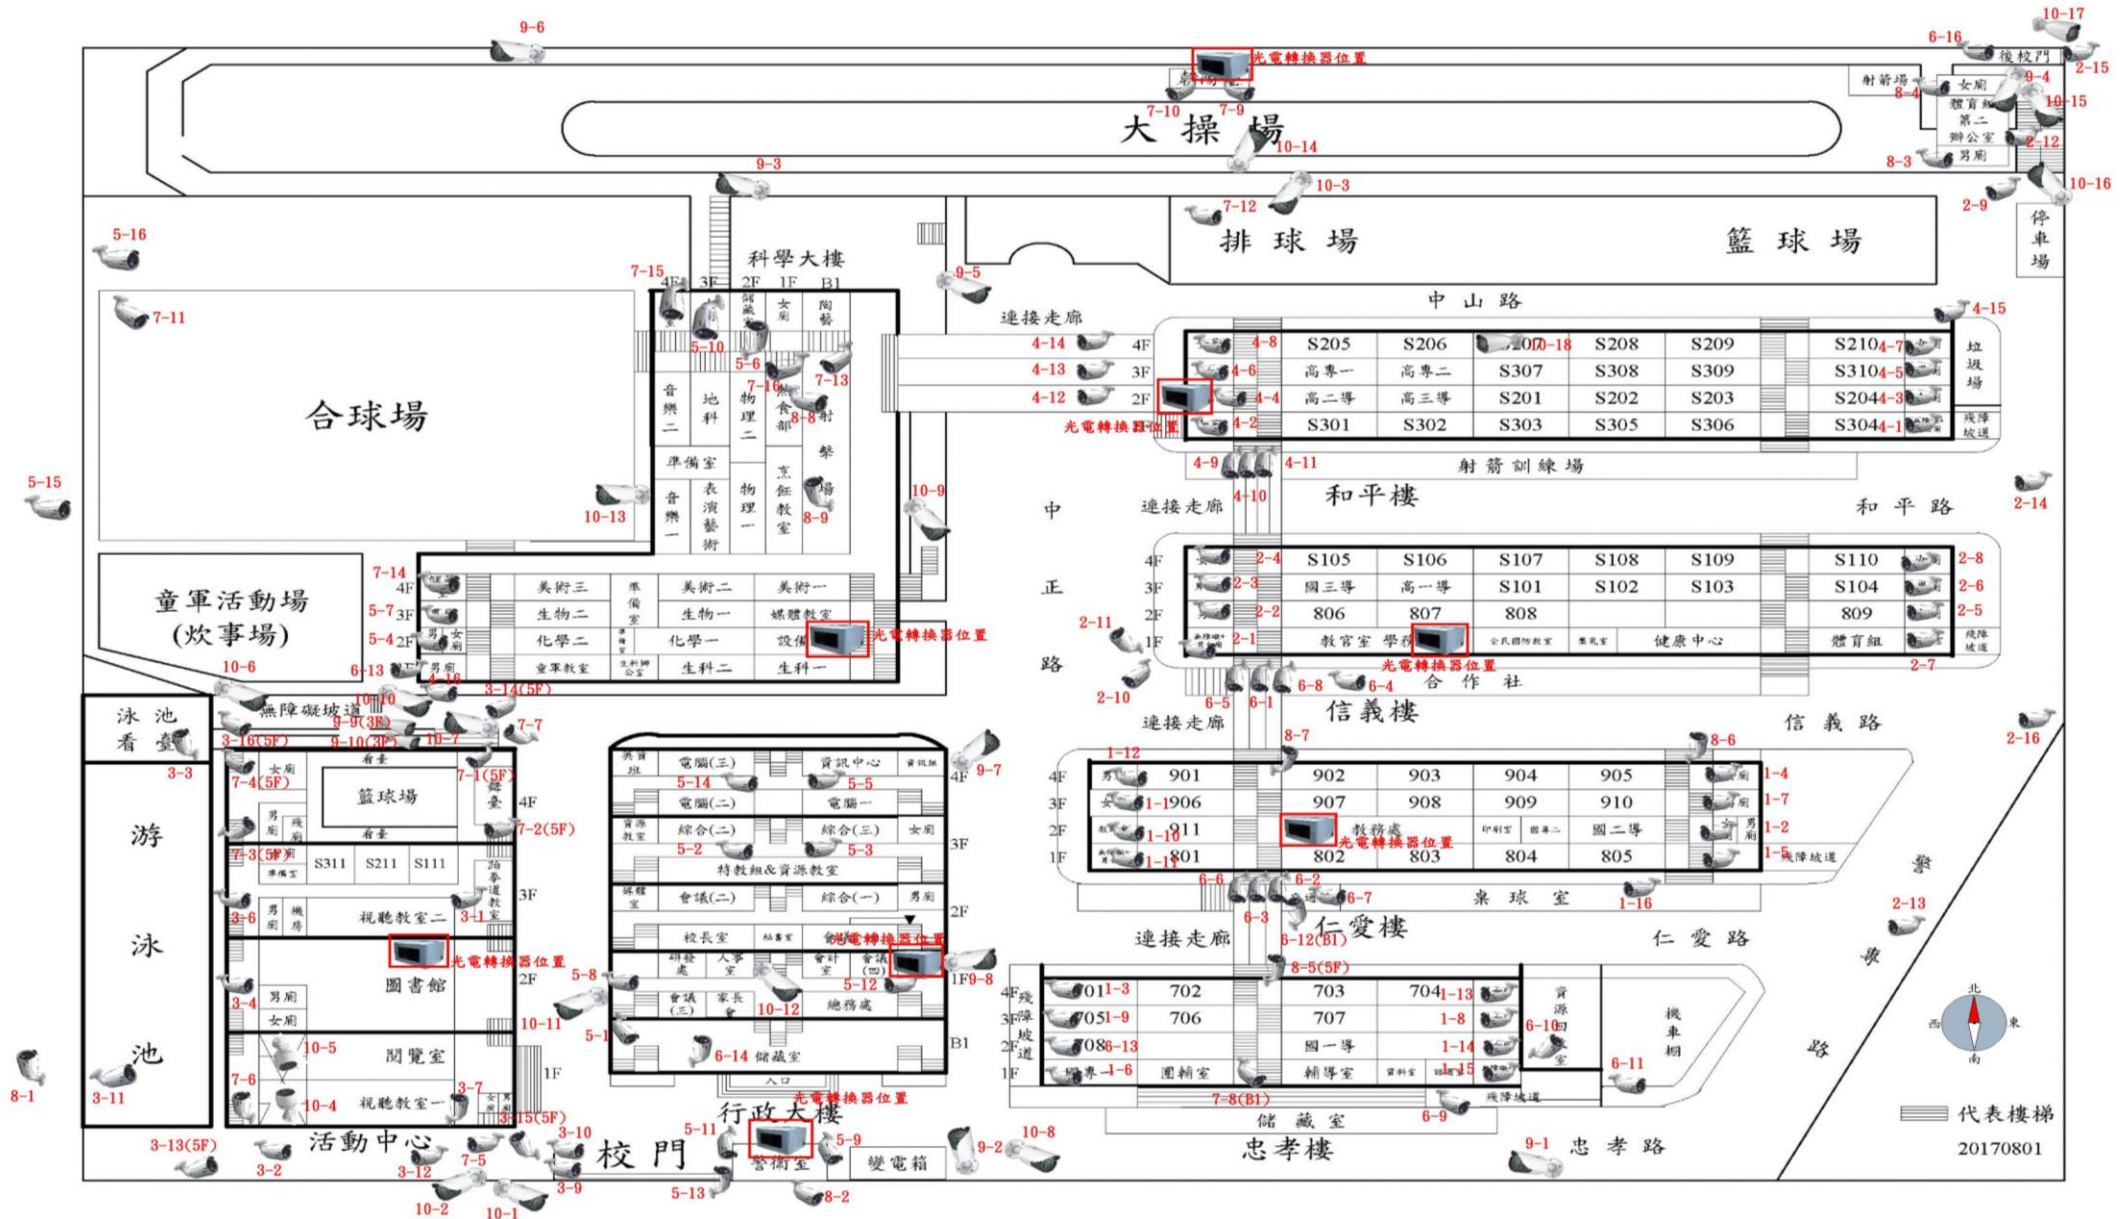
9-6
光電轉換器位置
10-17
6-16
後校門
2-15
射箭場
8-4
女廁
9-4
體育組第二辦公室
10-15
7-10
7-9
大操場
10-14
8-3
男廁
2-12
9-3
10-3
10-16
2-9
5-16
7-12
排球場
籃球場
停車場
7-15
科學大樓
4F 3F 2F 1F B1
9-5
中山路
4-15
7-11
連接走廊
4-14
4F
4-8
S205
S206
S207
10-18
S208
S209
S210
4-7
5-10
5-6
4-13
3F
4-6
高專一
高專二
S307
S308
S309
S310
4-5
垃圾場
音樂二
地科
物理二
7-16
7-13
合球場
8-8
4-12
2F
4-4
高二導
高三導
S201
S202
S203
S204
4-3
光電轉換器位置
4-2
S301
S302
S303
S305
S306
S304
4-1
殘障坡道
準備室
烹飪教室
4-9
4-11
射箭訓練場
5-15
10-9
10-13
音樂一
表演藝術
物理一
8-9
中
連接走廊
和平樓
4-10
和平路
2-14
4F
2-4
S105
S106
S107
S108
S109
S110
2-8
7-14
4F
美術三
準備室
美術二
美術一
正
3F
2-3
國三導
高一導
S101
S102
S103
S104
2-6
童軍活動場(炊事場)
5-7
3F
生物二
生物一
媒體教室
2F
2-2
806
807
808
809
2-5
5-4
2F
化學二
化學一
設備
光電轉換器位置
2-11
1F
2-1
教官室 學務
健康中心
體育組
殘障坡道
10-6
6-13
童軍教室
生科二
生科一
路
光電轉換器位置
2-7
4-16
3-14(5F)
2-10
6-5
6-1
6-8
6-4
合作社
泳池看臺
10-10
無障礙坡道
信義樓
9-9(3F)
7-7
連接走廊
信義路
3-16(5F)
9-10(3F)
10-7
8-7
8-6
2-16
3-3
電腦(三)
資訊中心
9-7
1-12
7-4(5F)
女廁
看臺
7-1(5F)
4F
4F
901
902
903
904
905
1-4
5-14
5-5
籃球場
4F
游
男廁
看臺
7-2(5F)
電腦(二)
電腦一
3F
1-1
906
907
908
909
910
1-7
綜合(二)
綜合(三)
女廁
3F
2F
1-10
911
教務處
光電轉換器位置
國二導
1-2
7-3(5F)
S311
S211
S111
5-2
5-3
1F
1-11
801
802
803
804
805
1-5
殘障坡道
特教組&資源教室
6-6
6-2
3F
6-7
桌球室
1-16
3-6
男廁
機房
視聽教室二
3-1
會議(二)
綜合(一)
男廁
2F
6-3
2-13
泳
仁愛樓
校長室
光電轉換器位置
6-12(B1)
連接走廊
仁愛路
光電轉換器位置
1F
9-8
8-5(5F)
5-8
2F
5-12
3-4
男廁
圖書館
4F
701
1-3
702
703
704
1-13
女廁
總務處
10-12
10-11
3F
705
1-9
706
707
1-8
6-10
5-1
機車棚
池
10-5
閱覽室
2F
708
6-13
國一導
1-14
6-14
儲藏室
B1
8-1
1F
7-6
3-7
1F
1-6
輔導室
1-15
6-11
3-11
10-4
視聽教室一
7-8(B1)
殘障坡道
3-15(5F)
行政大樓
光電轉換器位置
6-9
代表樓梯
3-13(5F)
活動中心
3-10
5-11
5-9
9-2
10-8
9-1
忠孝路
20170801
3-2
3-12
7-5
校門
警衛室
變電箱
儲藏室
忠孝樓
3-9
5-13
8-2
10-2
10-1
北
西
東
南